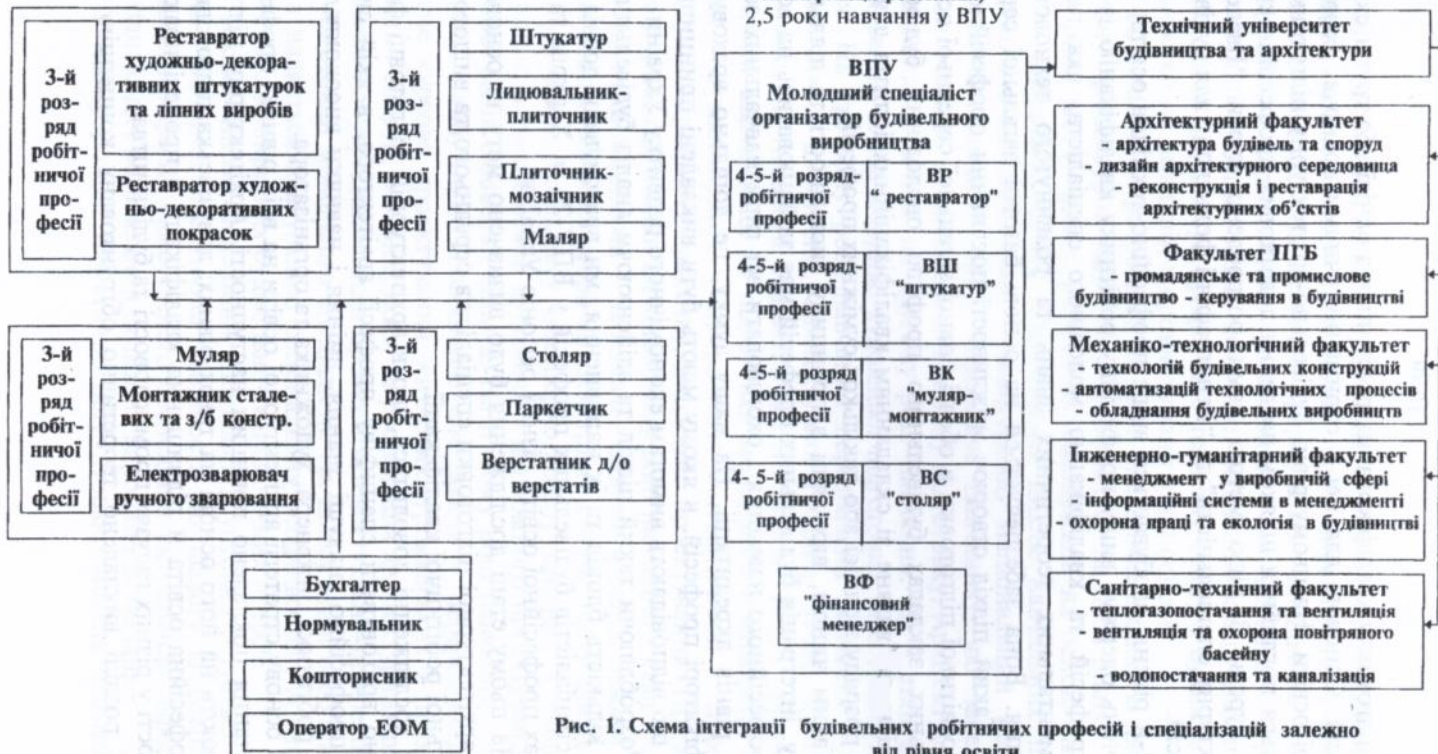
2,5 роки навчання у ВПУ

3-й розряд робітничої професії

Реставратор художньо-декоративних штукатурок та ліпних виробів

Реставратор художньо-декоративних покрасок

3-й розряд робітничої професії

Штукатур

Лицювальник-плиточник

Плиточник-мозаїчник

Маляр

3-й розряд робітничої професії

Муляр

Монтажник сталевих та з/б конструкцій

Електрозварювач ручного зварювання

3-й розряд робітничої професії

Столяр

Паркетчик

Верстатник д/о верстатів

Бухгалтер

Нормувальник

Кошторисник

Оператор ЕОМ

ВПУ
Молодший спеціаліст організатор будівельного виробництва

| 4-5-й розряд робітничої професії | ВР " реставратор" |
|---|---|
| 4-5-й розряд робітничої професії | ВШ "штукатур" |
| 4-5-й розряд робітничої професії | ВК "муляр-монтажник" |
| 4- 5-й розряд робітничої професії | ВС "столяр" |

ВФ "фінансовий менеджер"

Технічний університет будівництва та архітектури

Архітектурний факультет
- архітектура будівель та споруд
- дизайн архітектурного середовища
- реконструкція і реставрація архітектурних об'єктів

Факультет ПГБ
- громадянське та промислове будівництво - керування в будівництві

Механіко-технологічний факультет
- технологій будівельних конструкцій
- автоматизацій технологічних процесів
- обладнання будівельних виробництв

Інженерно-гуманітарний факультет
- менеджмент у виробничій сфері
- інформаційні системи в менеджменті
- охорона праці та екологія в будівництві

Санітарно-технічний факультет
- теплогазопостачання та вентиляція
- вентиляція та охорона повітряного басейну
- водопостачання та каналізація

Рис. 1. Схема інтеграції будівельних робітничих професій і спеціалізацій залежно від рівня освіти